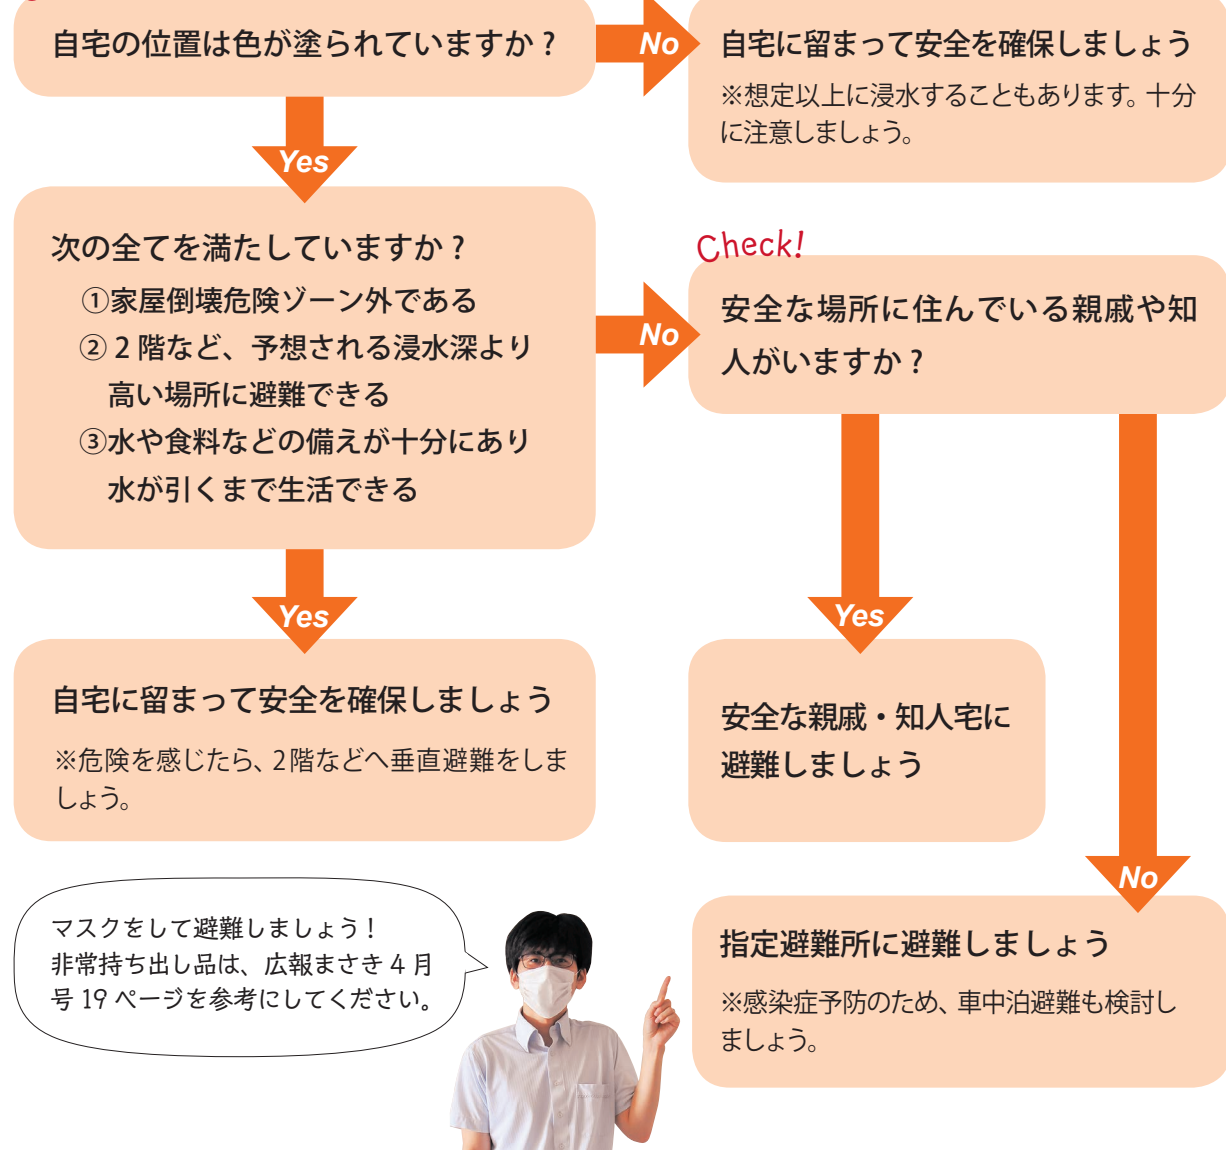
自宅の位置は色が塗られていますか？

No

自宅に留まって安全を確保しましょう

※想定以上に浸水することもあります。十分に注意しましょう。

Yes

次の全てを満たしていますか？

①家屋倒壊危険ゾーン外である

② 2 階など、予想される浸水深より高い場所に避難できる

③水や食料などの備えが十分にあり水が引くまで生活できる

No

Check!

安全な場所に住んでいる親戚や知人がいますか？

Yes

自宅に留まって安全を確保しましょう

※危険を感じたら、2階などへ垂直避難をしましょう。

Yes

安全な親戚・知人宅に避難しましょう

No

マスクをして避難しましょう！
非常持ち出し品は、広報まさき 4 月号 19 ページを参考にしてください。

指定避難所に避難しましょう

※感染症予防のため、車中泊避難も検討しましょう。